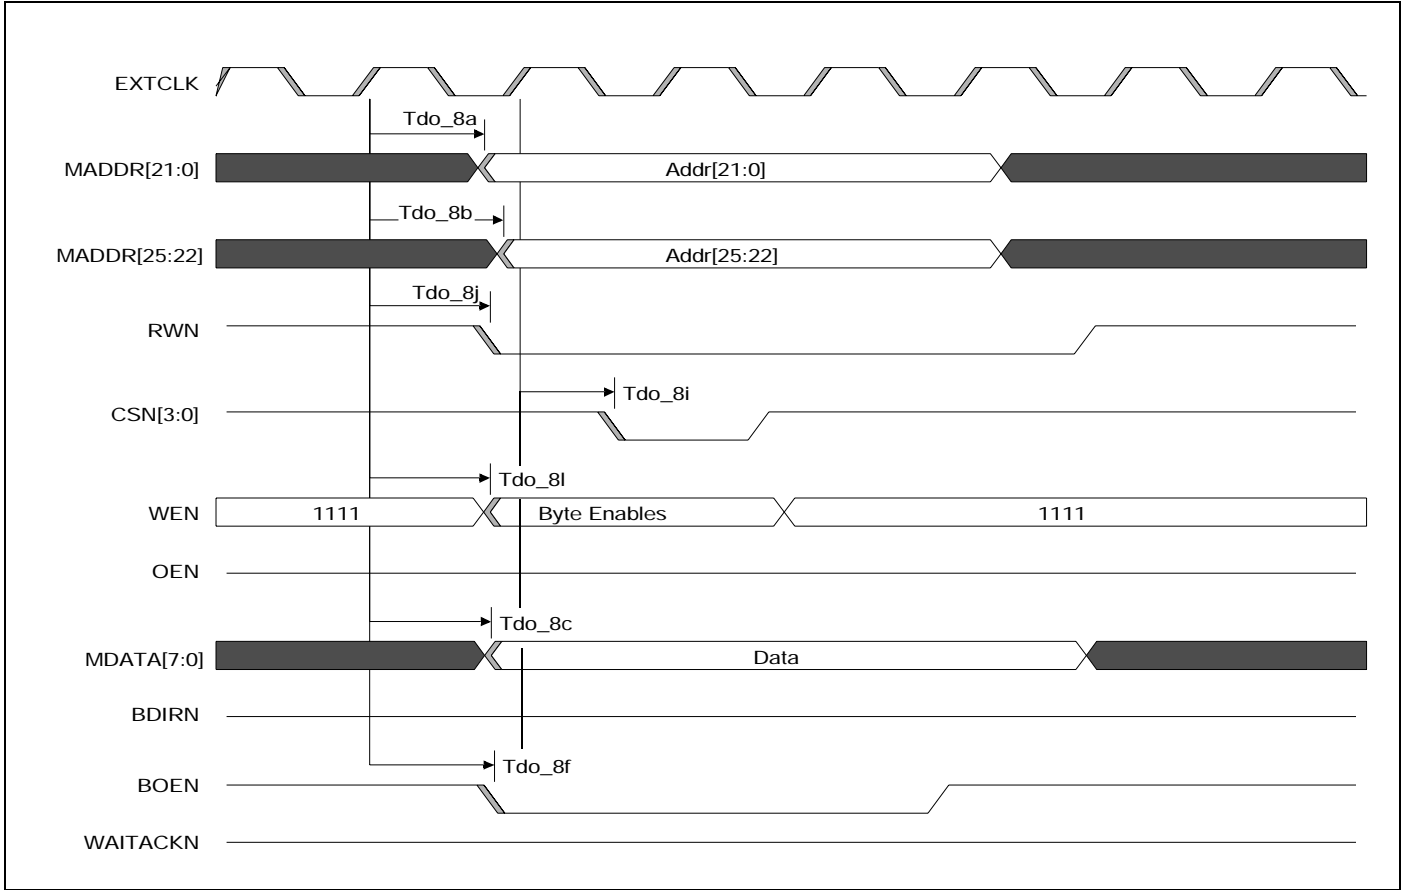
EXTCLK

Tdo_8a

MADDR[21:0]

Addr[21:0]

Tdo_8b

MADDR[25:22]

Addr[25:22]

Tdo_8j

RWN

Tdo_8i

CSN[3:0]

Tdo_8l

WEN

1111

Byte Enables

1111

OEN

Tdo_8c

MDATA[7:0]

Data

BDIRN

Tdo_8f

BOEN

WAITACKN